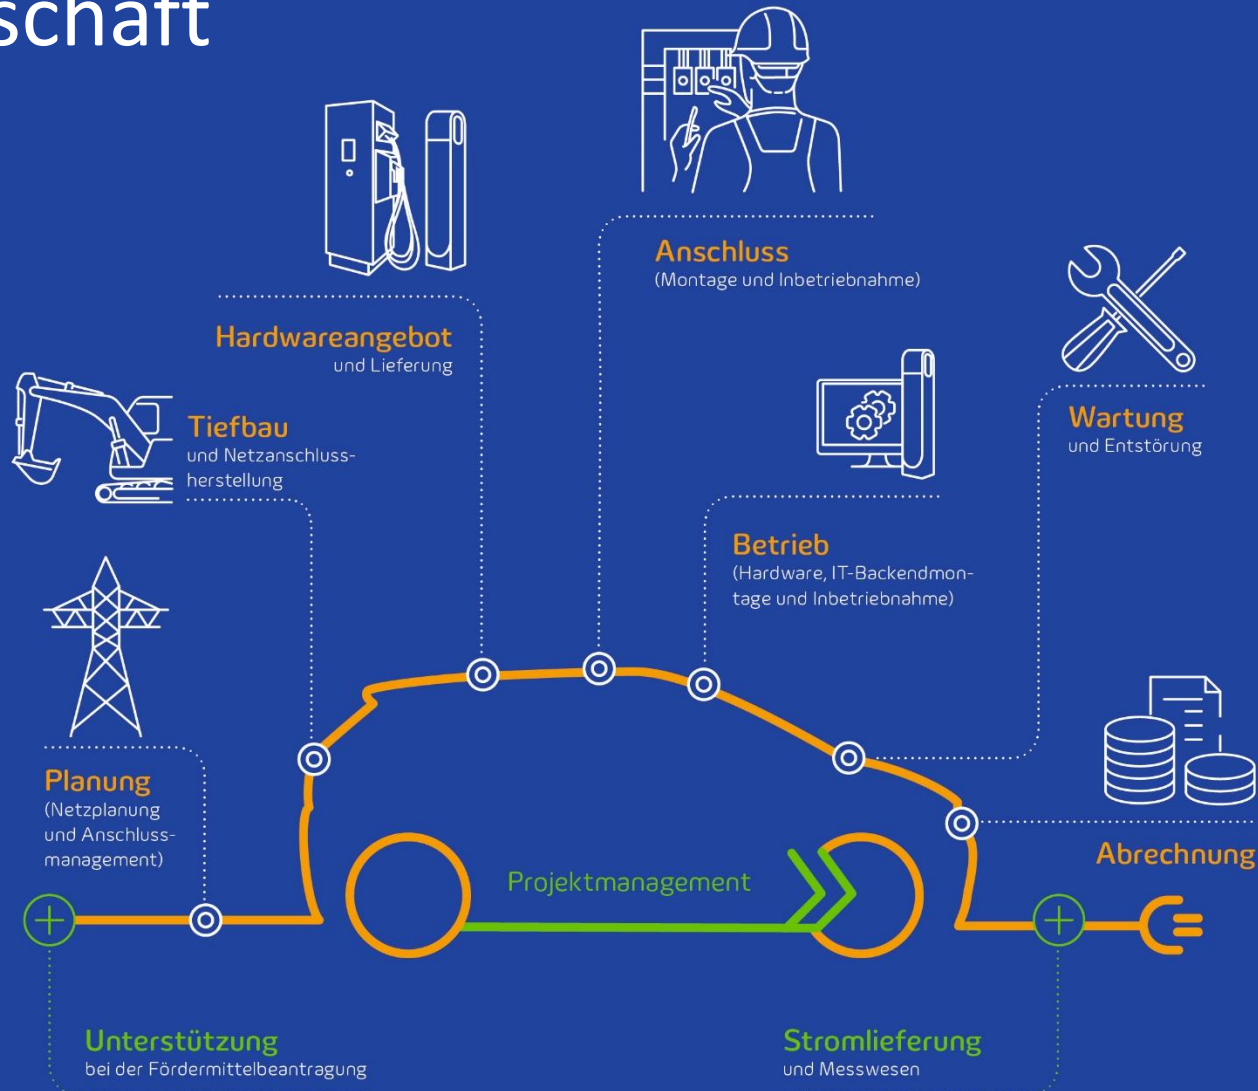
schaft

Hardwareangebot
und Lieferung

Anschluss
(Montage und Inbetriebnahme)

Tiefbau
und Netzanschlussherstellung

Wartung
und Entstörung

Betrieb
(Hardware, IT-Backendmontage und Inbetriebnahme)

Planung
(Netzplanung und Anschlussmanagement)

Abrechnung

Projektmanagement

Unterstützung
bei der Fördermittelbeantragung

Stromlieferung
und Messwesen